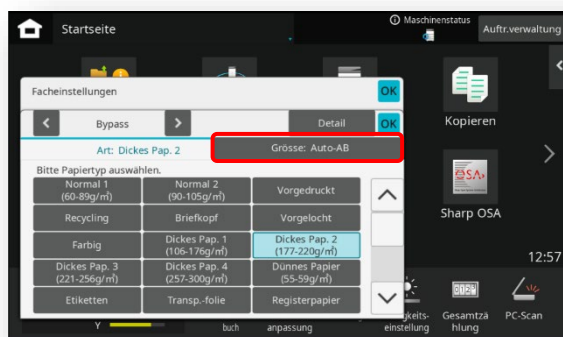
Startseite

Maschinenstatus

Auftr.verwaltung

Facheinstellungen

OK

Bypass

Detail

OK

Art: Dickes Pap. 2

Grösse: Auto-AB

Bitte Papiertyp auswählen.

| Normal 1 (60-89g/m²) | Normal 2 (90-105g/m²) | Vorgedruckt |
|---|---|---|
| Recycling | Briefkopf | Vorgelocht |
| Farbig | Dickes Pap. 1 (106-176g/m²) | Dickes Pap. 2 (177-220g/m²) |
| Dickes Pap. 3 (221-256g/m²) | Dickes Pap. 4 (257-300g/m²) | Dünnes Papier (55-59g/m²) |
| Etiketten | Transp.-folie | Registerpapier |

Kopieren

Sharp OSA

12:57

Y

buch

anpassung

keits- einstellung

Gesamtzä hlung

PC-Scan